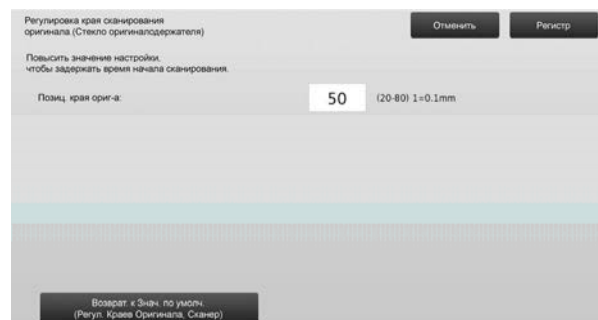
Регулировка края сканирования оригинала (Стекло оригиналодержателя)

Отменить

Регистр

Повысить значение настройки, чтобы задержать время начала сканирования.

Позиц. края ориг-а:

50

(20-80) 1=0.1mm

Возврат. к Знач. по умолч. (Регул. Краев Оригинала, Сканер)